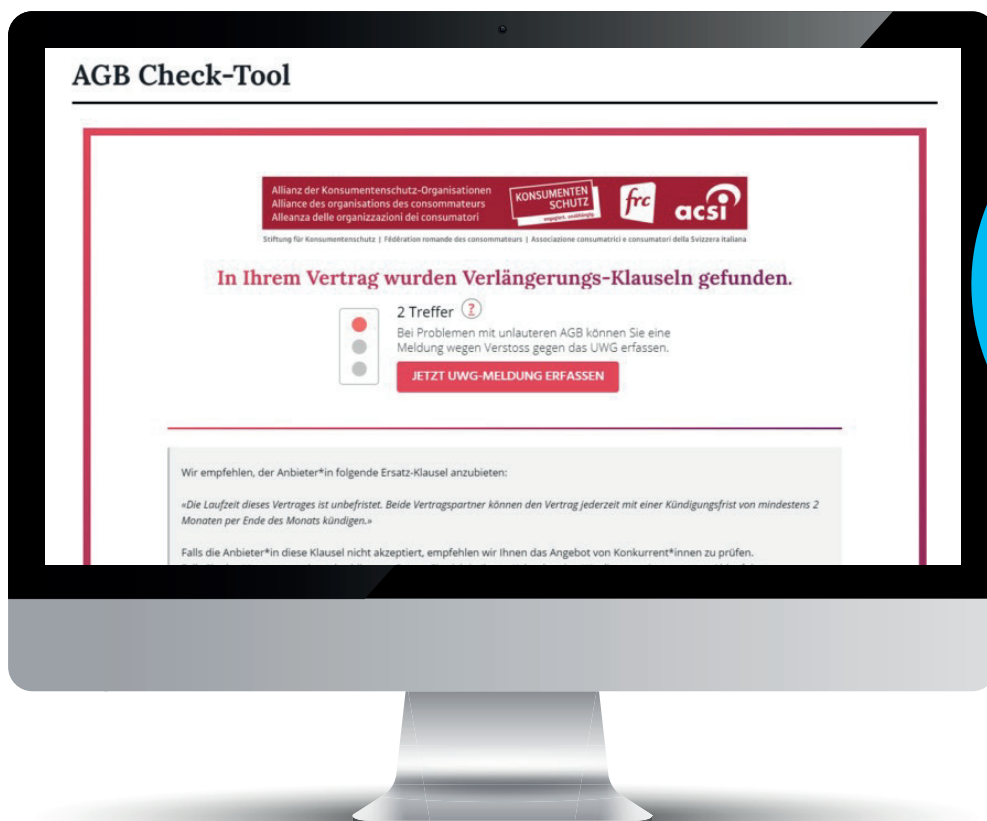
AGB Check-Tool

Allianz der Konsumentenschutz-Organisationen
Alliance des organisations des consommateurs
Alleanza delle organizzazioni dei consumatori

KONSUMENTEN SCHUTZ
engagiert. unabhängig.

frc

acsi

Stiftung für Konsumentenschutz | Fédération romande des consommateurs | Associazione consumatrici e consumatori della Svizzera italiana

In Ihrem Vertrag wurden Verlängerungs-Klauseln gefunden.

2 Treffer ?

Bei Problemen mit unlauteren AGB können Sie eine Meldung wegen Verstoss gegen das UWG erfassen.

JETZT UWG-MELDUNG ERFASSEN

Wir empfehlen, der Anbieter*in folgende Ersatz-Klausel anzubieten:

«Die Laufzeit dieses Vertrages ist unbefristet. Beide Vertragspartner können den Vertrag jederzeit mit einer Kündigungsfrist von mindestens 2 Monaten per Ende des Monats kündigen.»

Falls die Anbieter*in diese Klausel nicht akzeptiert, empfehlen wir Ihnen das Angebot von Konkurrent*innen zu prüfen.

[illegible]